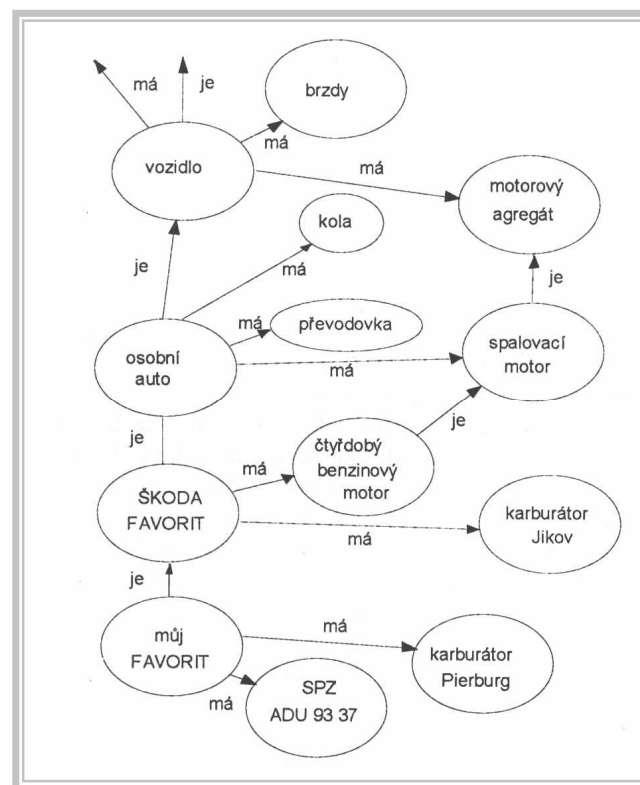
má
je
brzdy
má
vozidlo
má
motorový agregát
kola
je
má
je
má
převodovka
osobní auto
má
spalovací motor
je
je
má
čtyřdobý benzinový motor
ŠKODA FAVORIT
má
karburátor Jikov
je
má
můj FAVORIT
karburátor Pierburg
má
SPZ ADU 93 37